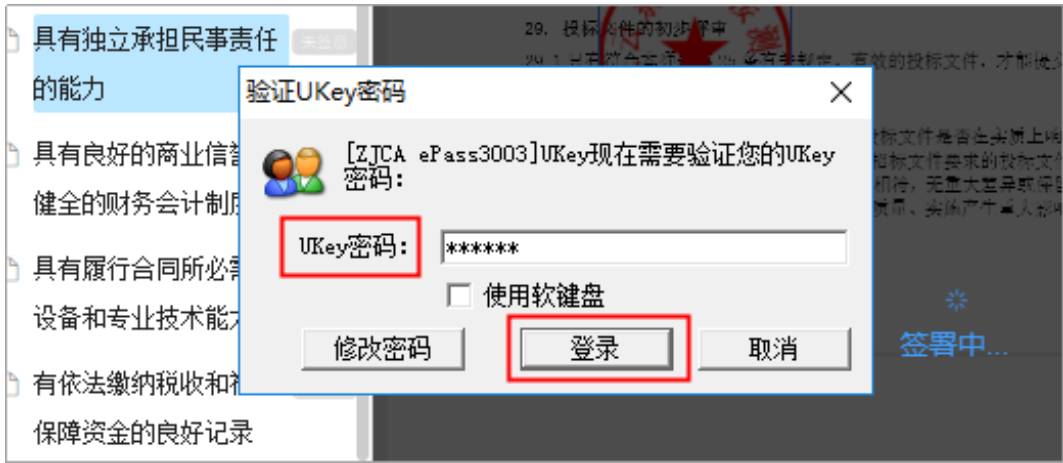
具有独立承担民事责任的能力 未勾选

具有良好的商业信誉 健全的财务会计制度

具有履行合同所必需 设备和专业技术能力

有依法缴纳税收和社 保障资金的良好记录

29. 投标文件的初步评审

验证UKey密码

[ZJCA ePass3003]UKey现在需要验证您的UKey密码：

UKey密码： ******

使用软键盘

修改密码

登录

取消

签署中...